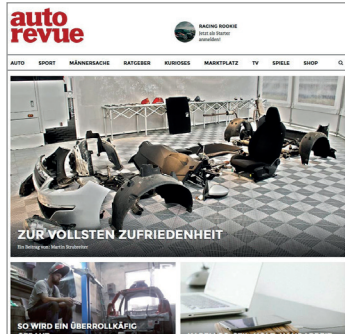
auto revue

RAGING ROOKIE
Jetzt als Starter anmelden!

AUTO SPORT MÄNNERSACHE RATGEBER KURIOSES MARKTPLATZ TV SPIELE SHOP

ZUR VOLLSTEN ZUFRIEDENHEIT
Ein Beitrag von: Martin Brubacher

SO WIRD EIN ÜBERROLLKÄFIG
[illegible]